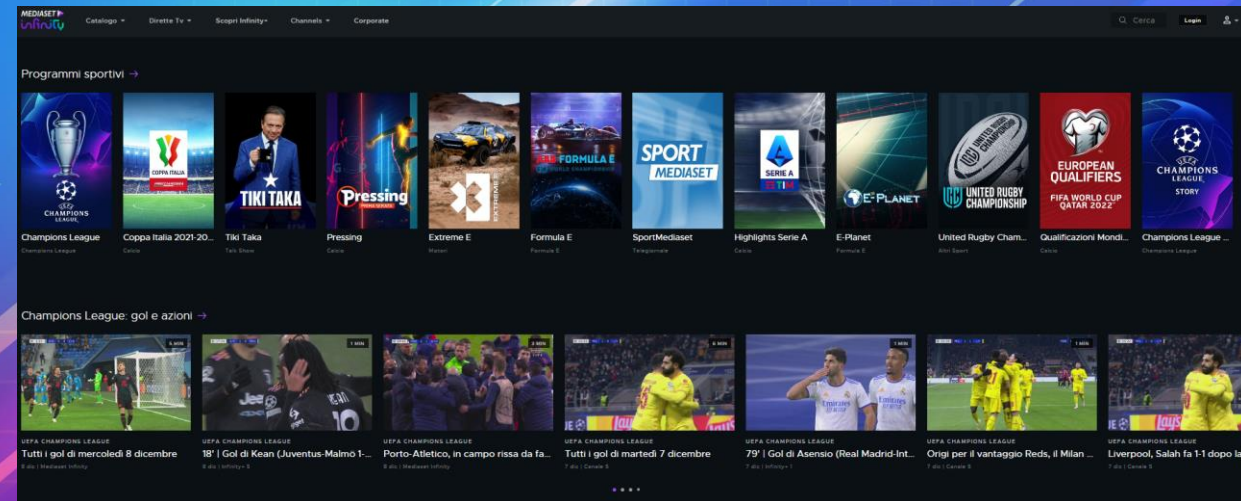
MEDIASET infinity

Catalogo ▾ Dirette Tv ▾ Scopri Infinity ▾ Channels ▾ Corporate

Cerca Login

Programmi sportivi →

CHAMPIONS LEAGUE
Champions League
Champions League

COPPA ITALIA
Coppa Italia 2021-20...
Calcio

TIKI TAKA
Tiki Taka
Talk Show

Pressing
Pressing
Calcio

EXTREME E
Extreme E
Motori

FORMULA E
Formula E
Formula E

SPORT MEDIASET
SportMediaset
Telegiornale

SERIE A
Highlights Serie A
Calcio

E-PLANET
E-Planet
Formula E

UNITED RUGBY CHAMPIONSHIP
United Rugby Cham...
Altri Sport

EUROPEAN QUALIFIERS FIFA WORLD CUP QATAR 2022
Qualificazioni Mondi...
Calcio

CHAMPIONS LEAGUE STORY
Champions League ...
Calcio

Champions League: gol e azioni →

5 MIN
UEFA CHAMPIONS LEAGUE
Tutti i gol di mercoledì 8 dicembre
9 dic | Mediaset Infinity

1 MIN
UEFA CHAMPIONS LEAGUE
18' | Gol di Kean (Juventus-Malmö 1-...
9 dic | Infinity+ 5

2 MIN
UEFA CHAMPIONS LEAGUE
Porto-Atletico, in campo rissa da fa...
9 dic | Mediaset Infinity

6 MIN
UEFA CHAMPIONS LEAGUE
Tutti i gol di martedì 7 dicembre
7 dic | Canale 5

1 MIN
UEFA CHAMPIONS LEAGUE
79' | Gol di Asensio (Real Madrid-Int...
7 dic | Infinity+ 1

1 MIN
UEFA CHAMPIONS LEAGUE
Origi per il vantaggio Reds, il Milan ...
7 dic | Canale 5

UEFA CHAMPIONS LEAGUE
Liverpool, Salah fa 1-1 dopo la
7 dic | Canale 5